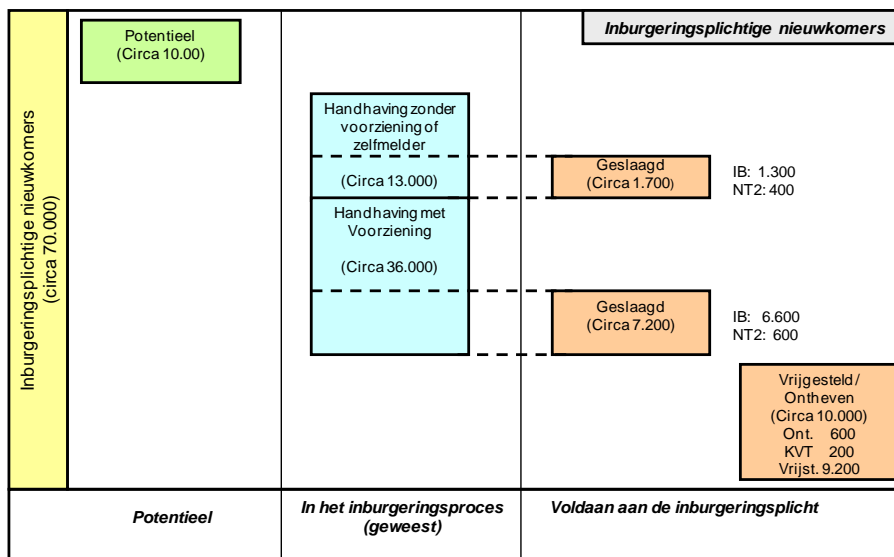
Inburgeringsplichtige nieuwkomers

Inburgeringsplichtige nieuwkomers (circa 70.000)

Potentieel (Circa 10.00)

Handhaving zonder voorziening of zelfmelder

(Circa 13.000)

Handhaving met Voorziening

(Circa 36.000)

Geslaagd (Circa 1.700)

IB: 1.300
NT2: 400

Geslaagd (Circa 7.200)

IB: 6.600
NT2: 600

Vrijgesteld / Ontheven (Circa 10.000)
Ont. 600
KVT 200
Vrijst. 9.200

Potentieel

In het inburgeringsproces (geweest)

Voldaan aan de inburgeringsplicht